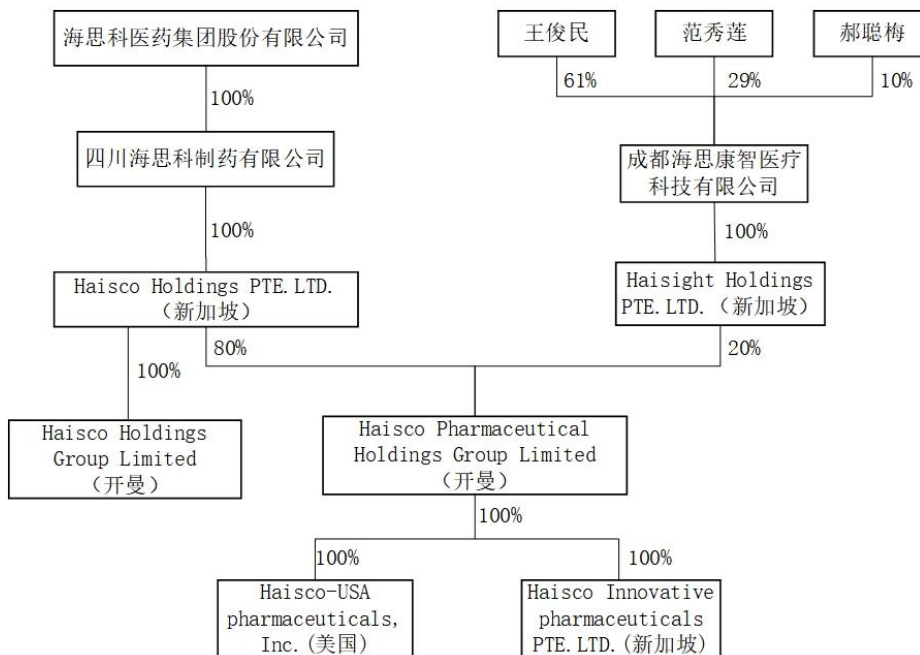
海思科医药集团股份有限公司

100%

四川海思科制药有限公司

100%

Haisco Holdings PTE. LTD.（新加坡）

王俊民

范秀莲

郝聪梅

61%

29%

10%

成都海思康智医疗科技有限公司

100%

Haisight Holdings PTE. LTD.（新加坡）

100%

Haisco Holdings Group Limited（开曼）

80%

20%

Haisco Pharmaceutical Holdings Group Limited（开曼）

100%

100%

100%

Haisco-USA pharmaceuticals, Inc.(美国)

Haisco Innovative pharmaceuticals PTE. LTD.(新加坡)